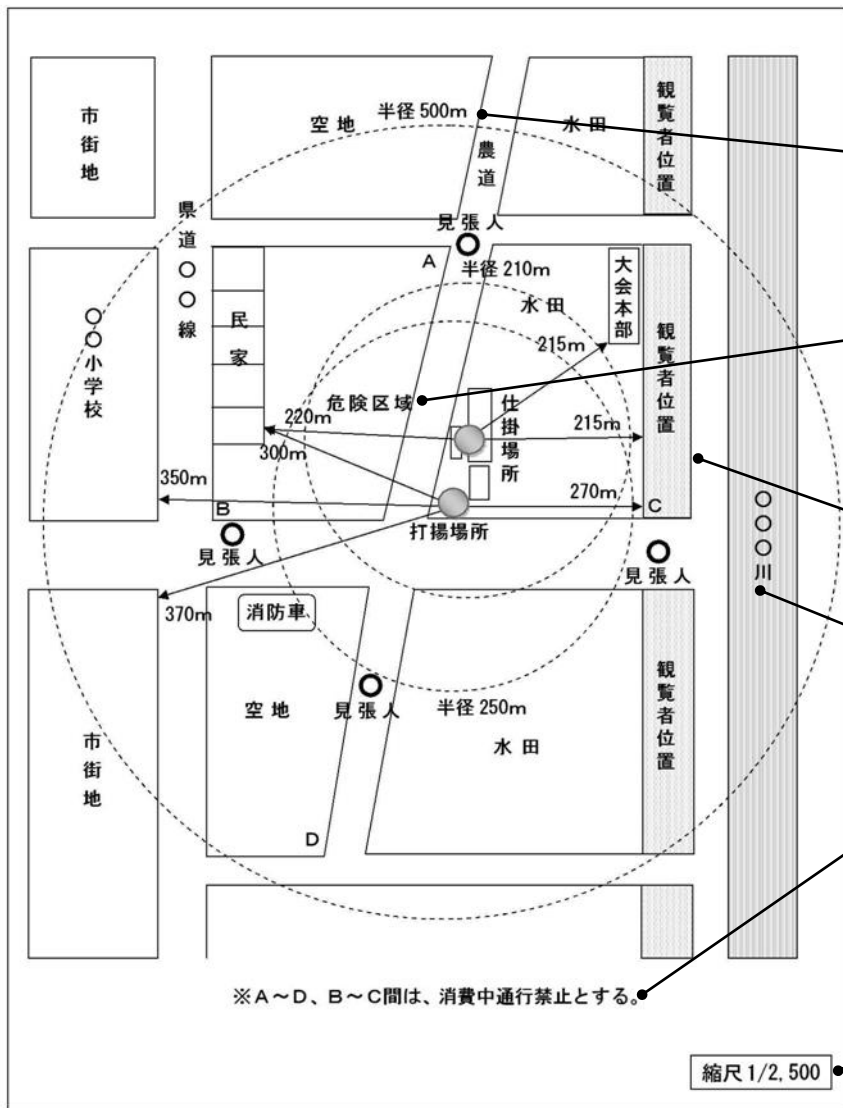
市街地

空地

半径 500m

農道

水田

観覧者位置

県道○○線

見張人

A

半径 210m

大会本部

○○小学校

民家

水田

215m

観覧者位置

危険区域

220m

仕掛場所

215m

300m

350m

270m

B

C

打揚場所

見張人

見張人

○○○川

370m

消防車

観覧者位置

空地

見張人

半径 250m

水田

市街地

D

※A～D、B～C間は、消費中通行禁止とする。

縮尺 1/2, 500